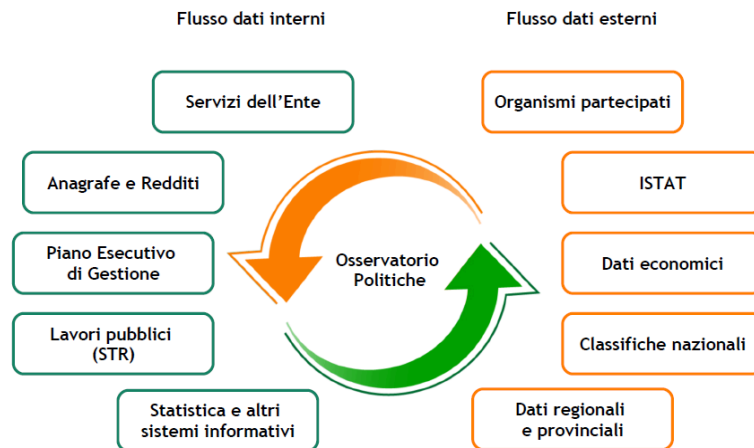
Flusso dati interni

Servizi dell'Ente

Anagrafe e Redditi

Piano Esecutivo di Gestione

Lavori pubblici (STR)

Statistica e altri sistemi informativi

Flusso dati esterni

Organismi partecipati

ISTAT

Dati economici

Classifiche nazionali

Dati regionali e provinciali

Osservatorio Politiche